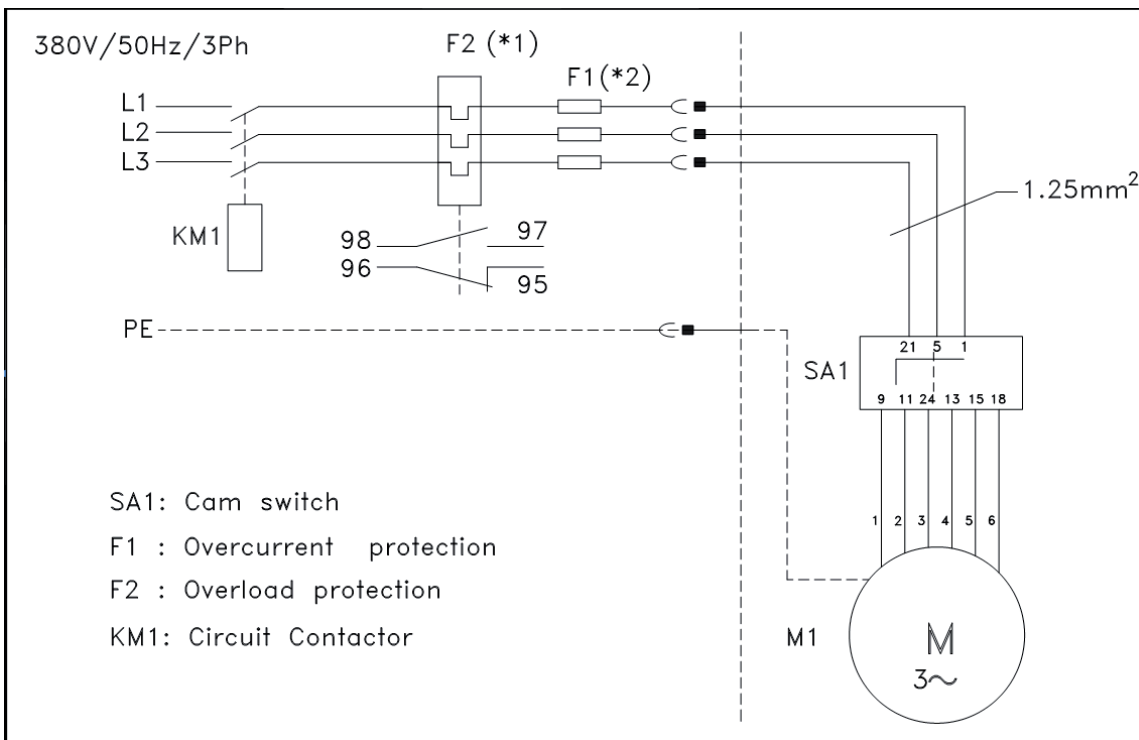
380V/50Hz/3Ph

F2 (*1)

F1(*2)

L1
L2
L3

KM1

98
97
96
95

$1.25mm^2$

PE

21 5 1
SA1
9 11 24 13 15 18

1 2 3 4 5 6

SA1: Cam switch
F1 : Overcurrent protection
F2 : Overload protection
KM1: Circuit Contactor

M1

M
3~